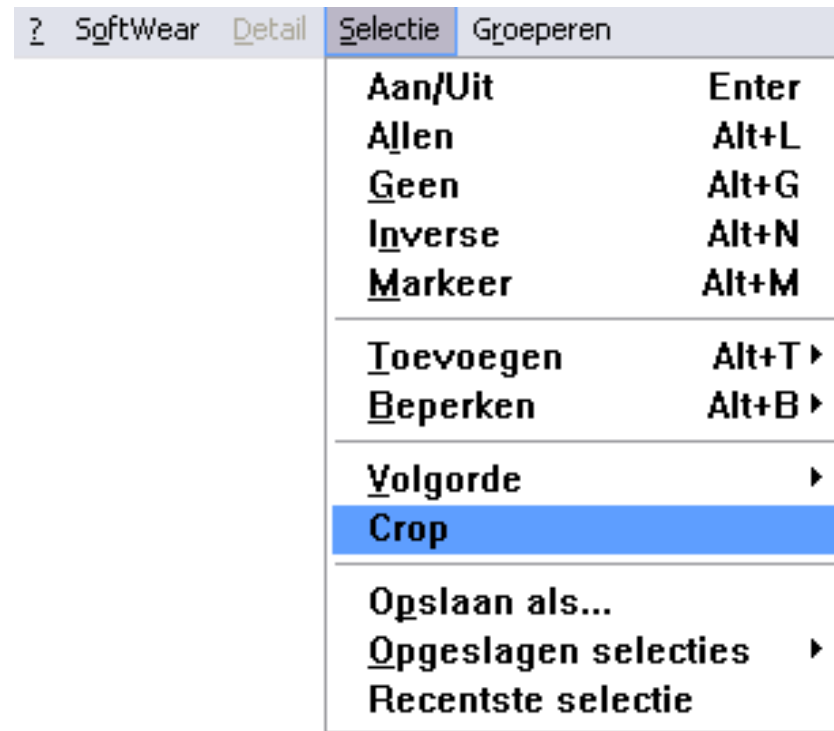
? SoftWear Detail Selectie Groeperen

| | |
|---|---|
| Aan/Uit | Enter |
| Allen | Alt+L |
| Geen | Alt+G |
| Inverse | Alt+N |
| Markeer | Alt+M |
| Toevoegen | Alt+T |
| Beperken | Alt+B |
| Volgorde | |
| Crop | |
| Opslaan als... | |
| Opgeslagen selecties | |
| Recentste selectie | |